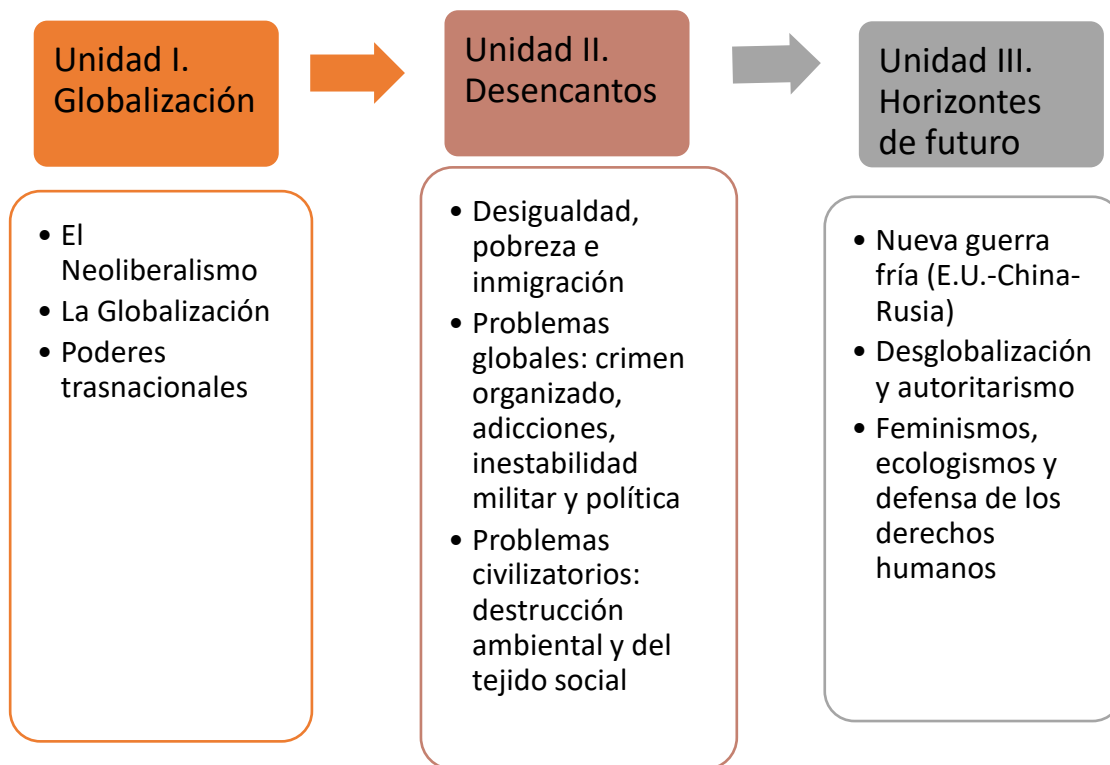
Unidad I. Globalización

• El Neoliberalismo
• La Globalización
• Poderes trasnacionales

Unidad II. Desencantos

• Desigualdad, pobreza e inmigración
• Problemas globales: crimen organizado, adicciones, inestabilidad militar y política
• Problemas civilizatorios: destrucción ambiental y del tejido social

Unidad III. Horizontes de futuro

• Nueva guerra fría (E.U.-China-Rusia)
• Desglobalización y autoritarismo
• Feminismos, ecologismos y defensa de los derechos humanos